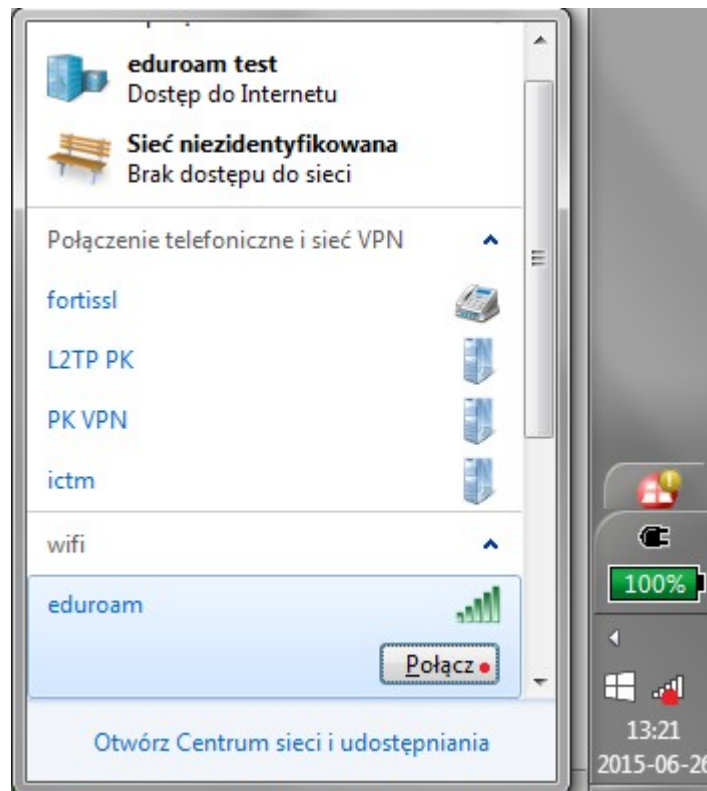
eduroam test
Dostęp do Internetu

Sieć niezidentyfikowana
Brak dostępu do sieci

Połączenie telefoniczne i sieć VPN

fortissl

L2TP PK

PK VPN

ictm

wifi

eduroam

Połącz

Otwórz Centrum sieci i udostępniania

100%

13:21
2015-06-26